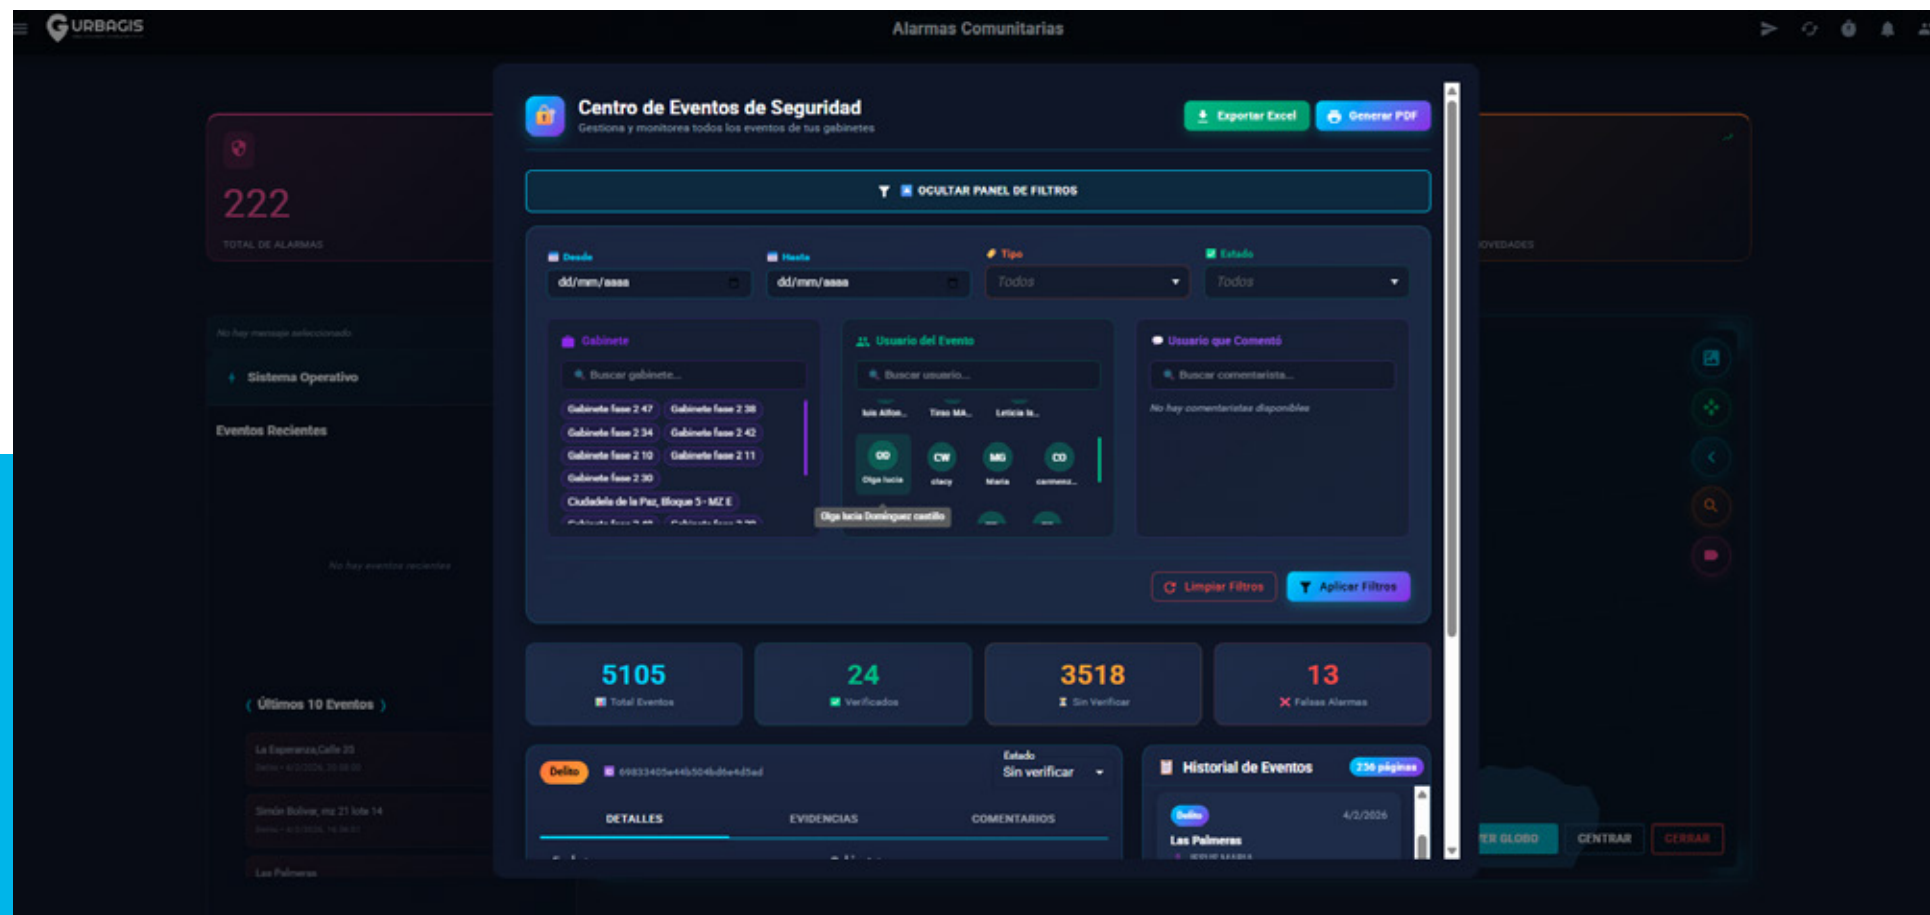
URBAGIS

Alarmas Comunitarias

222
TOTAL DE ALARMAS

No hay mensaje seleccionado

Sistema Operativo

Eventos Recientes

No hay eventos recientes

Últimos 10 Eventos

La Esperanza,Calle 20

Simón Bolívar, mz 21 lote 14

Las Palmeras

NOVEDADES

VER GLOBO
CENTRAR
CERRAR

Centro de Eventos de Seguridad
Gestiona y monitorea todos los eventos de tus gabinetes

Exportar Excel
Generar PDF

OCULTAR PANEL DE FILTROS

Desde
dd/mm/aaaa

Hasta
dd/mm/aaaa

Tipo
Todos

Estado
Todos

Gabinete
Buscar gabinete...
Gabinete fase 2 47
Gabinete fase 2 38
Gabinete fase 2 34
Gabinete fase 2 42
Gabinete fase 2 10
Gabinete fase 2 11
Gabinete fase 2 30
Ciudadela de la Paz, Bloque 3 - MZ E

Usuario del Evento
Buscar usuario...
luis Alfon...
Tino MA...
Leticia la...
OO
Olga lucia
CW
ctacy
MG
Maria
CO
carmenz...
Olga lucia Domínguez castillo

Usuario que Comentó
Buscar comentarista...
No hay comentaristas disponibles

Limpiar Filtros
Aplicar Filtros

5105
Total Eventos

24
Verificados

3518
Sin Verificar

13
Falsas Alarmas

Delito
69833405e44b504bd6e4d5ad

Estado
Sin verificar

DETALLES
EVIDENCIAS
COMENTARIOS

Historial de Eventos
236 páginas

Delito
4/2/2026
Las Palmeras